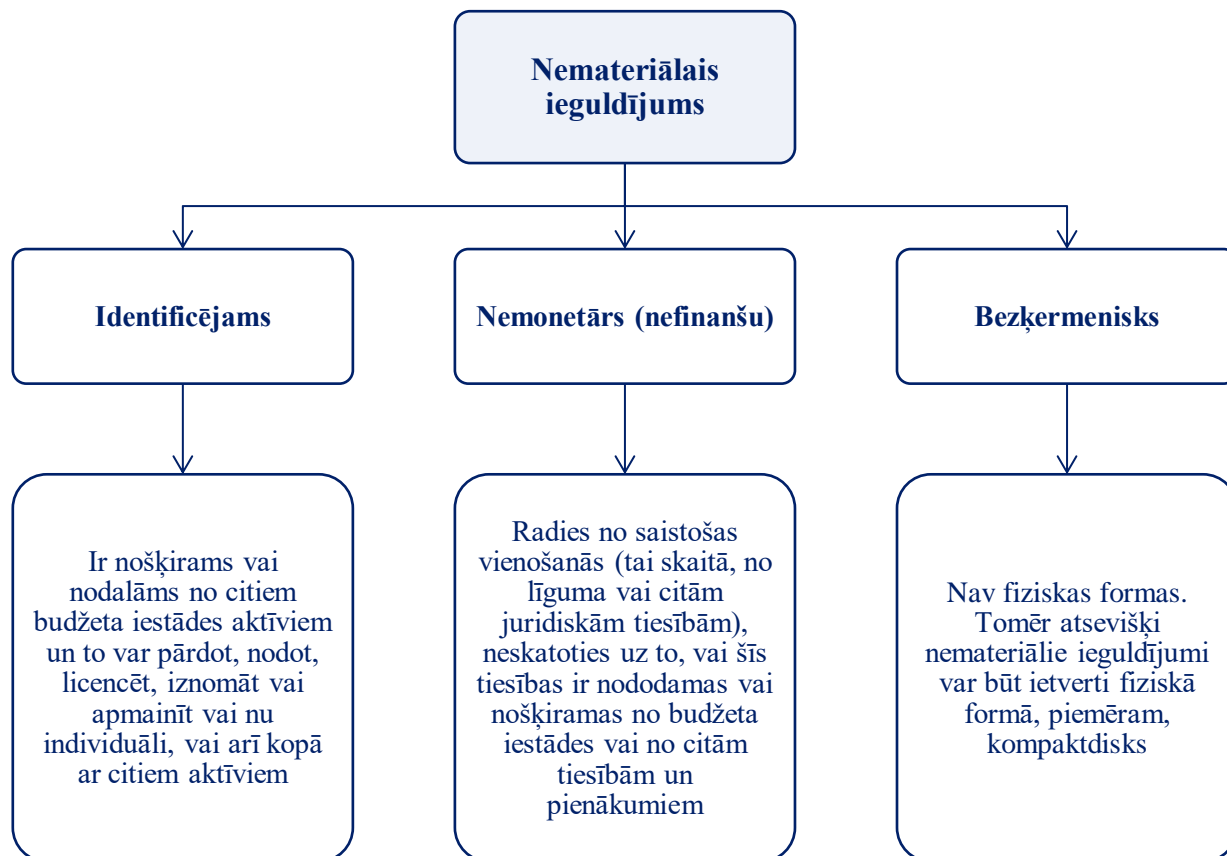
Nemateriālais ieguldījums

Identificējams

Nemonetārs (nefinanšu)

Bezķermenisks

Ir nošķirams vai nodalāms no citiem budžeta iestādes aktīviem un to var pārdot, nodot, licencēt, iznomāt vai apmainīt vai nu individuāli, vai arī kopā ar citiem aktīviem

Radies no saistošas vienošanās (tai skaitā, no līguma vai citām juridiskām tiesībām), neskatoties uz to, vai šīs tiesības ir nododamas vai nošķiramas no budžeta iestādes vai no citām tiesībām un pienākumiem

Nav fiziskas formas. Tomēr atsevišķi nemateriālie ieguldījumi var būt ietverti fiziskā formā, piemēram, kompaktdisks